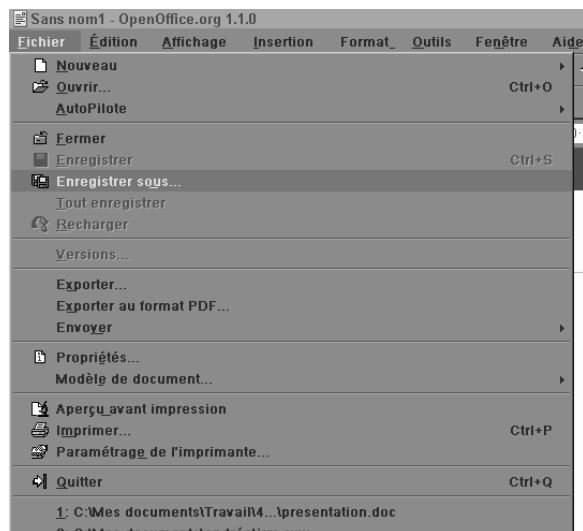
Sans nom1 - OpenOffice.org 1.1.0

Fichier Édition Affichage Insertion Format Outils Fenêtre Aide

Nouveau
Ouvrir... Ctrl+O
AutoPilote

Fermer
Enregistrer Ctrl+S
Enregistrer sous...
Tout enregistrer
Recharger

Versions...

Exporter...
Exporter au format PDF...
Envoyer

Propriétés...
Modèle de document...

Aperçu avant impression
Imprimer... Ctrl+P
Paramétrage de l'imprimante...

Quitter Ctrl+Q

1: C:\Mes documents\Travail\4...\presentation.doc
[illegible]